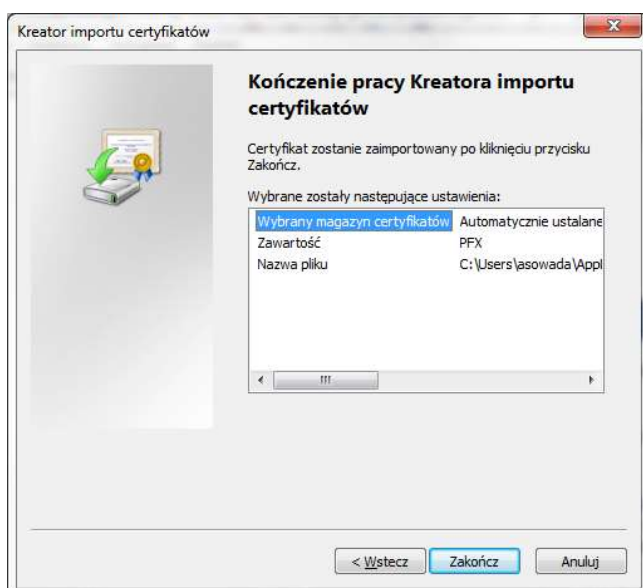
Kreator importu certyfikatów

Kończenie pracy Kreatora importu certyfikatów

Certyfikat zostanie zaimportowany po kliknięciu przycisku Zakończ.

Wybrane zostały następujące ustawienia:

| | |
|---|---|
| Wybrany magazyn certyfikatów | Automatycznie ustalane |
| Zawartość | PFX |
| Nazwa pliku | C:\Users\asowada\Appl |

< Wstecz Zakończ Anuluj